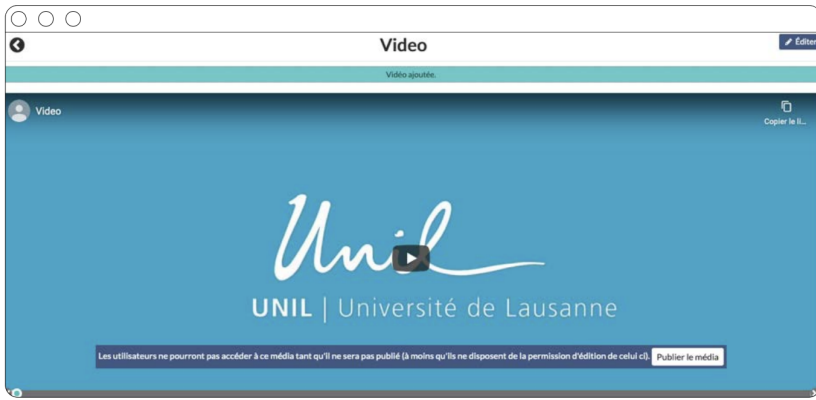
Video

Éditer

Vidéo ajoutée.

Video

Copier le li...

Unil

UNIL | Université de Lausanne

Les utilisateurs ne pourront pas accéder à ce média tant qu'il ne sera pas publié (à moins qu'ils ne disposent de la permission d'édition de celui ci). Publier le média